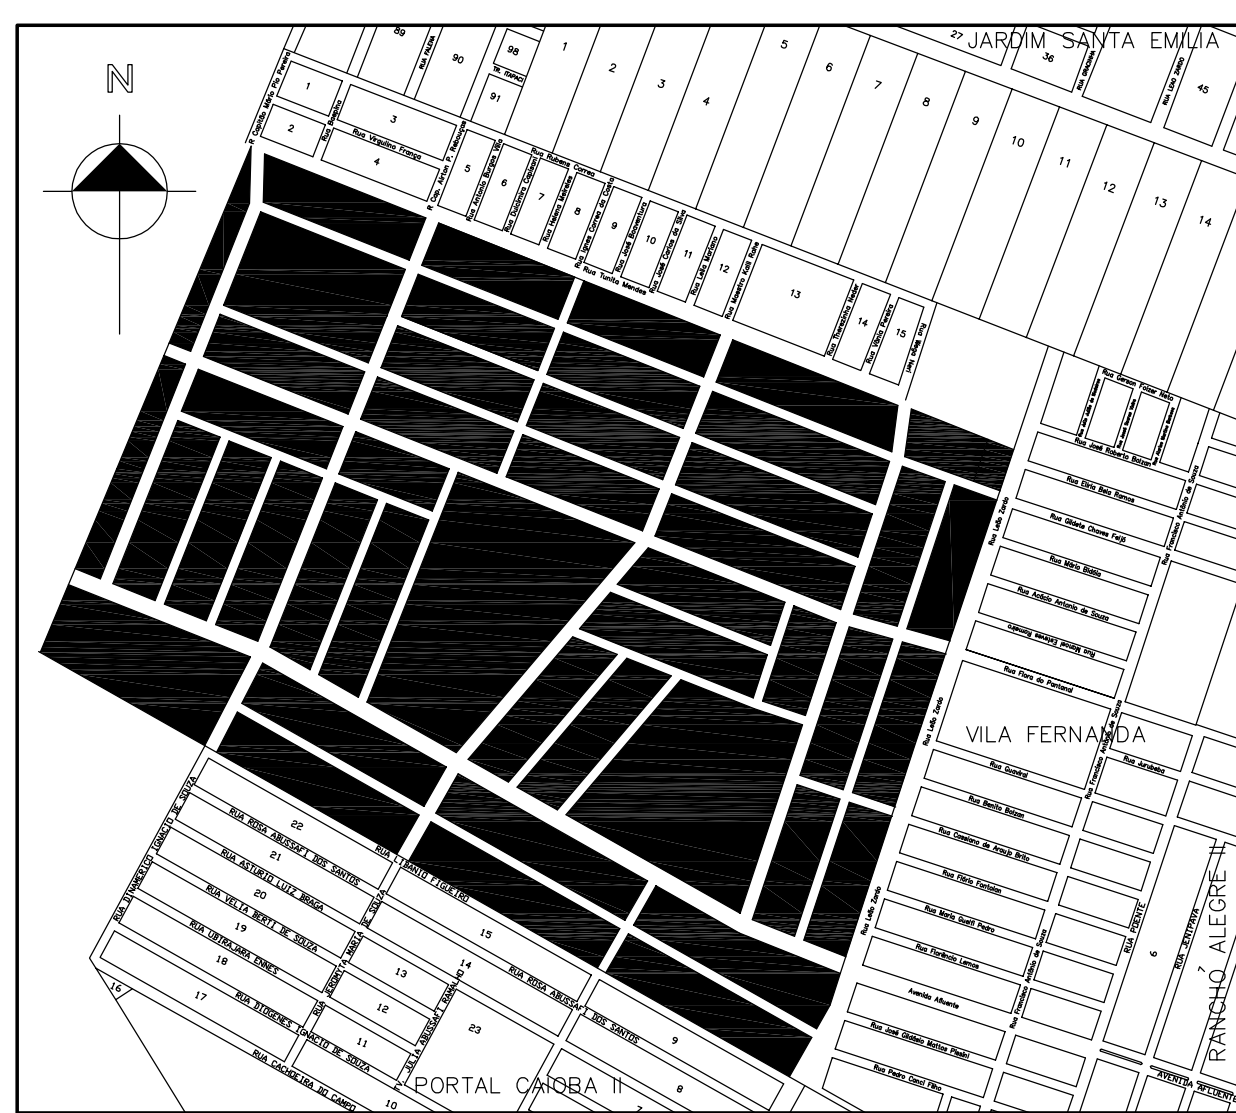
N

89
RUA PALMA
90
98
TR. ITAPACI
91
1
2
3
4
5
6
7
8
9
10
11
12
13
14
27 JARDIM SANTA EMILIA
36
RUA GRACINHA
RUA LAGO ZAMBO
45

R. Capitão Mário Pio Pereira
1
2
Rua Bicalho
3
Rua Virgulino Franco
4
R. Cap. Anton P. Rebouças
5
Rua Antonio Burgos Vilar
6
Rua Dulcimira Capitani
7
Rua Rubens Correa
Rua Helena Meireles
8
Rua Ignes Correa da Costa
9
Rua José Boaventura
10
Rua José Carlos da Silva
11
Rua Lélio Mariano
12
Rua Tunita Mendes
Rua Maestro Kalil Rahe
13
Rua Theresinha Neder
14
Rua Vânia Pereira
15
Rua Blagg Neri

Rua Gerson Fotzer Neto
Rua José Roberto Bolzan
Rua Elvira Belo Ramos
Rua Francisco Antonio de Souza
Rua Lélio Zardo
Rua Glideta Chaves Feijó
Rua Mário Biddia
Rua Acácio Antonio de Souza
Rua Manoel Esteves Azevedo
Rua Flora do Pantanal
Rua Lélio Zardo
VILA FERNANDA
Rua Francisco Antonio de Souza
Rua Jurubeba
Rua Guavira
Rua Benito Bolzan
Rua Cassiana de Araujo Brito
Rua Flório Fontalan
Rua Maria Gueiti Pedro
Rua Florêncio Lemos
Avenida Afluente
Rua José Gildelio Mattos Pissini
Rua Pedro Canci Filho
Rua Lélio Zardo
Rua Francisco Antonio de Souza
RUA PONTE
6
RUA JENIPAPA
7
RANCHO ALEGRE II
AVENIDA AFLUENTE

RUA DINAMERICO IGNACIO DE SOUZA
22
RUA ROSA ABUSSAFI DOS SANTOS
21
RUA ASTURIO LUIZ BRAGA
20
RUA VELIA BERTI DE SOUZA
19
RUA UBIRAJARA ENNES
18
16
17
RUA DIOGENES IGNACIO DE SOUZA
RUA CACHOEIRA DO CAMPO
RUA LIBANIO FIGUEIRO
RUA JERONYTA MARIA DE SOUZA
15
13
14
12
11
RUA JULIA ABUSSAFI RAHALHO
23
RUA ROSA ABUSSAFI DOS SANTOS
9
8
10
PORTAL CAIOBA II
7